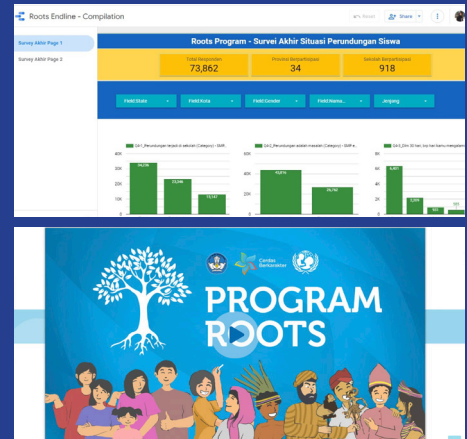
Roots Endline - Compilation

Reset

Share

Survey Akhir Page 1

Survey Akhir Page 2

Roots Program - Survei Akhir Situasi Perundungan Siswa

Total Responden
73,862

Provinsi Berpartisipasi
34

Sekolah Berpartisipasi
918

Field State

Field Kota

Field Gender

Field Nama...

Jenjang

QA1_Perundungan terjadi di sekolah (Category) - SMP...

40K
30K
20K
10K
0

QA2_Perundungan adalah masalah (Category) - SMP a...

40K
20K
0

QA3_Dlm 30 hari, ky hal berikut mengalami...

60
40
20
0

Cerdas Berkarakter

PROGRAM
ROOTS